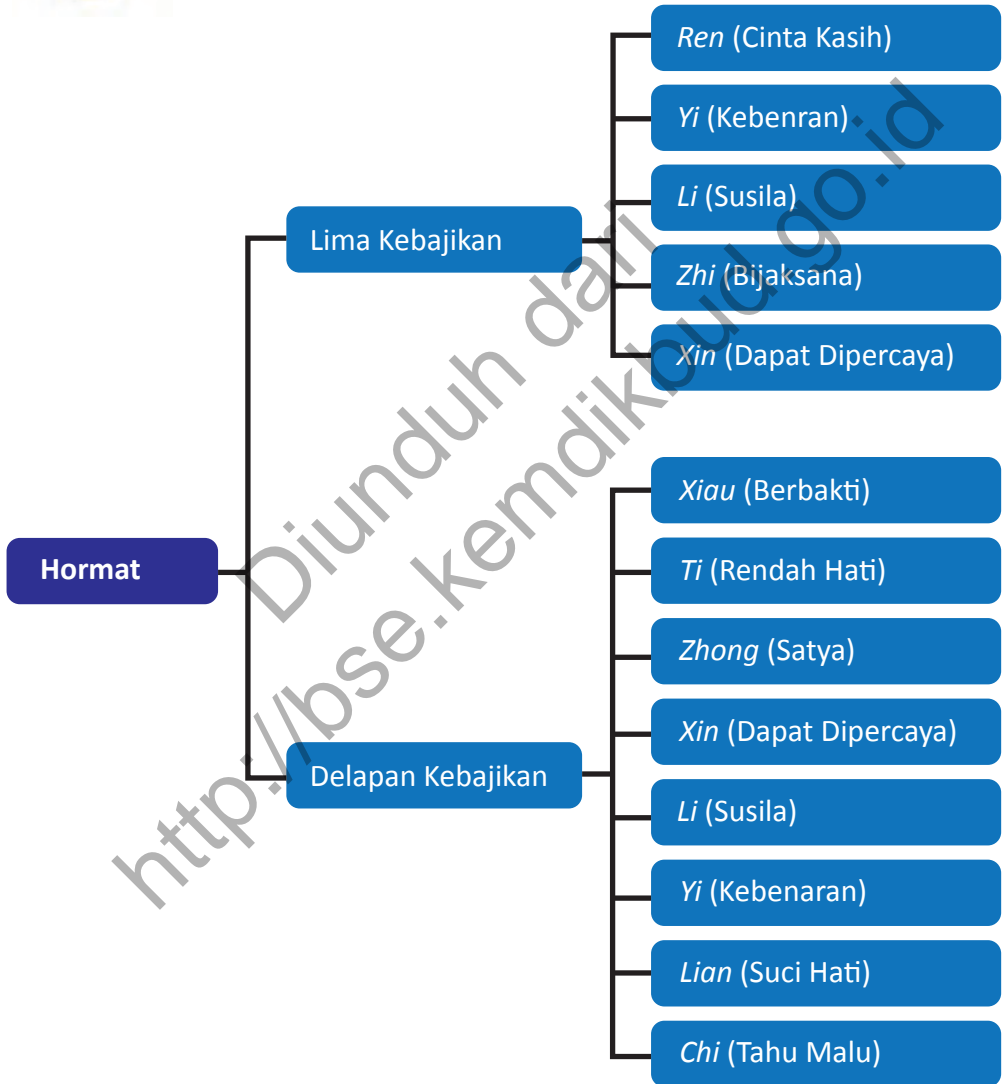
Hormat

Lima Kebajikan

*Ren* (Cinta Kasih)

*Yi* (Kebenran)

*Li* (Susila)

*Zhi* (Bijaksana)

*Xin* (Dapat Dipercaya)

Delapan Kebajikan

*Xiau* (Berbakti)

*Ti* (Rendah Hati)

*Zhong* (Satya)

*Xin* (Dapat Dipercaya)

*Li* (Susila)

*Yi* (Kebenaran)

*Lian* (Suci Hati)

*Chi* (Tahu Malu)

Diunduh dari http://bse.kemdikbud.go.id